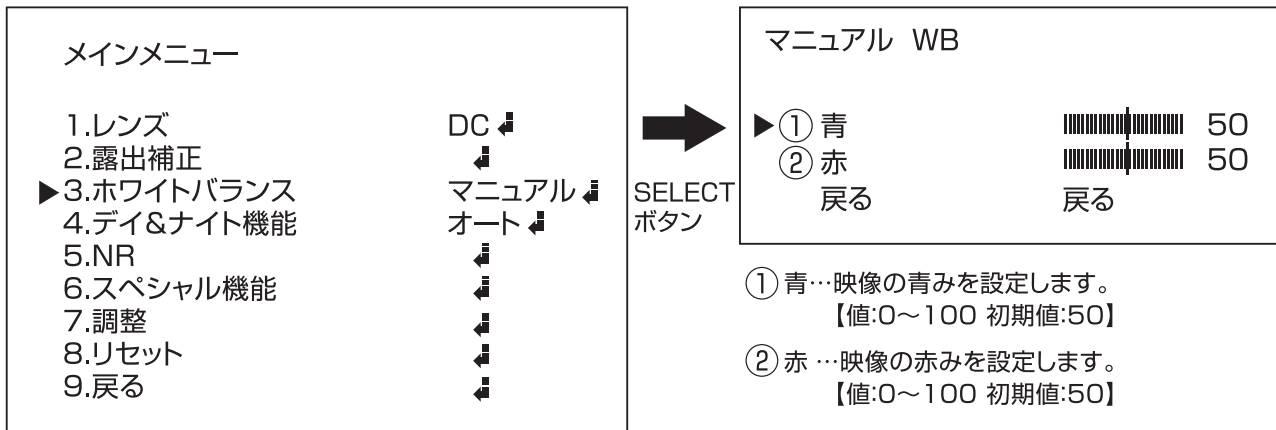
メインメニュー

1.レンズ DC ↵
2.露出補正 ↵
▶3.ホワイトバランス マニュアル ↵
4.デイ&ナイト機能 オート ↵
5.NR ↵
6.スペシャル機能 ↵
7.調整 ↵
8.リセット ↵
9.戻る ↵

SELECT
ボタン

マニュアル WB

▶① 青 50
② 赤 50
戻る 戻る

① 青…映像の青みを設定します。
【値:0～100 初期値:50】

② 赤 …映像の赤みを設定します。
【値:0～100 初期値:50】